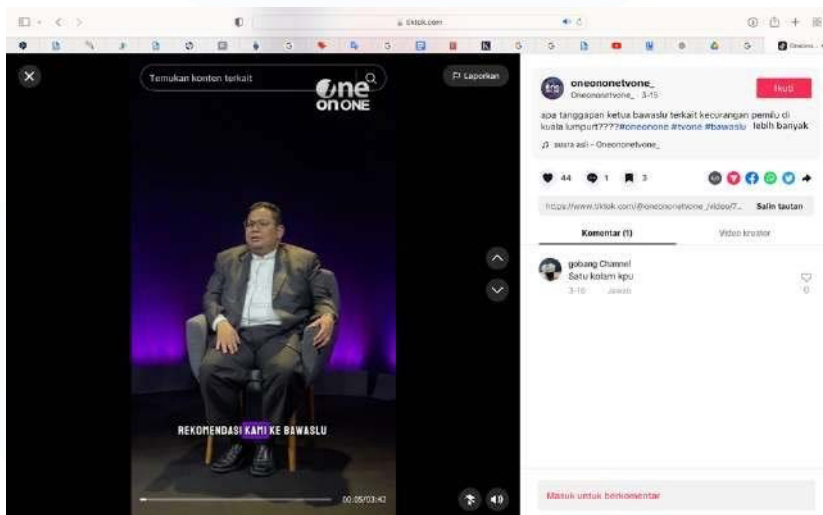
tiktok.com

Temukan konten terkait

One
on ONE

Laporkan

REKOMENDASI KAMI KE BAWASLU

00:05/03:42

oneonenetvone_
Oneononetvone_ · 3-15

Ikuti

apa tanggapan ketua bawaslu terkait kecurangan pemilu di kuala lumpur????#oneonone #tvone #bawaslu lebih banyak

suara asli - Oneononetvone_

44 1 3

https://www.tiktok.com/@oneononetvone_/video/7...

Salin tautan

Komentar (1)

Video kreator

gobang Channel
Satu kolam kpu
3-16 Jawab

0

Masuk untuk berkomentar